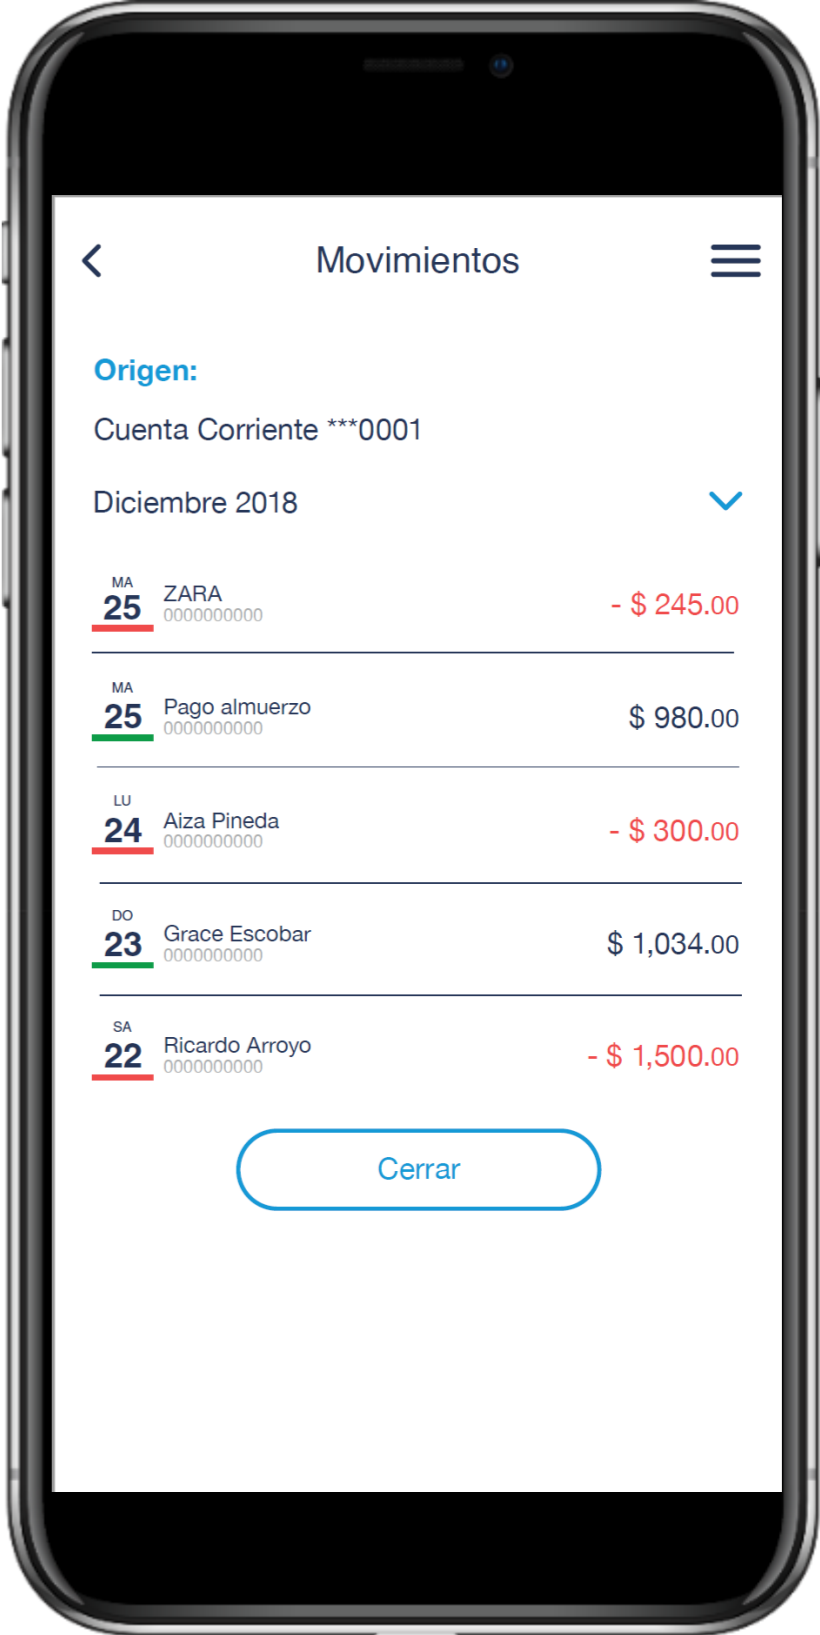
Movimientos

Origen:

Cuenta Corriente ***0001

Diciembre 2018

MA
25
ZARA
0000000000
- $ 245.00

MA
25
Pago almuerzo
0000000000
$ 980.00

LU
24
Aiza Pineda
0000000000
- $ 300.00

DO
23
Grace Escobar
0000000000
$ 1,034.00

SA
22
Ricardo Arroyo
0000000000
- $ 1,500.00

Cerrar